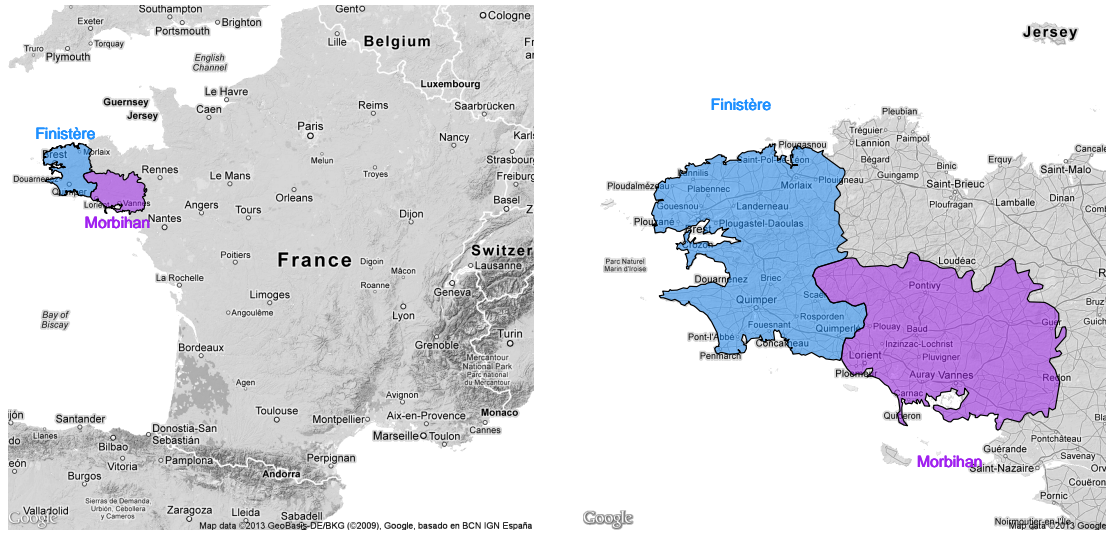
Southampton
Gent
Cologne
Exeter
Brighton
Portsmouth
Belgium
Truro
Torquay
Lille
Plymouth
English Channel
Luxembourg
Le Havre
Guernsey
Reims
Saarbrücken
Jersey
Caen
Nancy
Karls
Finistère
Paris
Brest
Rennes
Melun
Strasbourg
Douarnenez
Le Mans
Troyes
Freiburg
Lorient
Vannes
Basel
Morbihan
Angers
Tours
Orleans
Nantes
Dijon
Switzer
Poitiers
France
Digoin
Mâcon
Lausanne
La Rochelle
Roanne
Geneva
Limoges
Bay of Biscay
Angoulême
Lyon
Turin
Bordeaux
Grenoble
Mercantour National Park
Agen
Avignon
Toulouse
Montpellier
Aix-en-Provence
Monaco
Santander
Cannes
Llanes
Marseille
Toulon
Donostia-San Sebastián
Bilbao
Perpignan
Vitoria
Pamplona
Andorra
Burgos
Sierras de Demanda Urbión, Cebollera y Cameros
Zaragoza
Lleida
Sabadell
Valladolid
Google
Map data ©2013 GeoBasis-DE/BKG (©2009), Google, basado en BCN IGN España

Jersey
Finistère
Pleubian
Tréguier
Paimpol
Plougasnou
Lannion
Cancale
Saint-Pol-de-Léon
Bégard
Binic
Erquy
Saint-Malo
Morlaix
Plouigneau
Guingamp
Saint-Brieuc
Landivisiau
Ploudalmézeau
Dinan
Plabennec
Ploufragan
Lamballe
Gouesnou
Landerneau
Plouzané
Brest
Plougastel-Daoulas
Crozon
Loudéac
Parc Naturel Marin d'Iroise
Douarnenez
Briec
Pontivy
Quimper
Scaer
Rosporden
Guer
Pont-l'Abbé
Fouesnant
Quimperlé
Plouay
Baud
Penmarch
Concarneau
Lorient
Inzinzac-Lochrist
Pluvigner
Ploemeur
Auray
Vannes
Redon
Carnac
Quiberon
Pontchâteau
Guérande
Savenay
Morbihan
Saint-Nazaire
Couëron
Pornic
Google
Noirmoutier-en-l'Île
Map data ©2013 Google